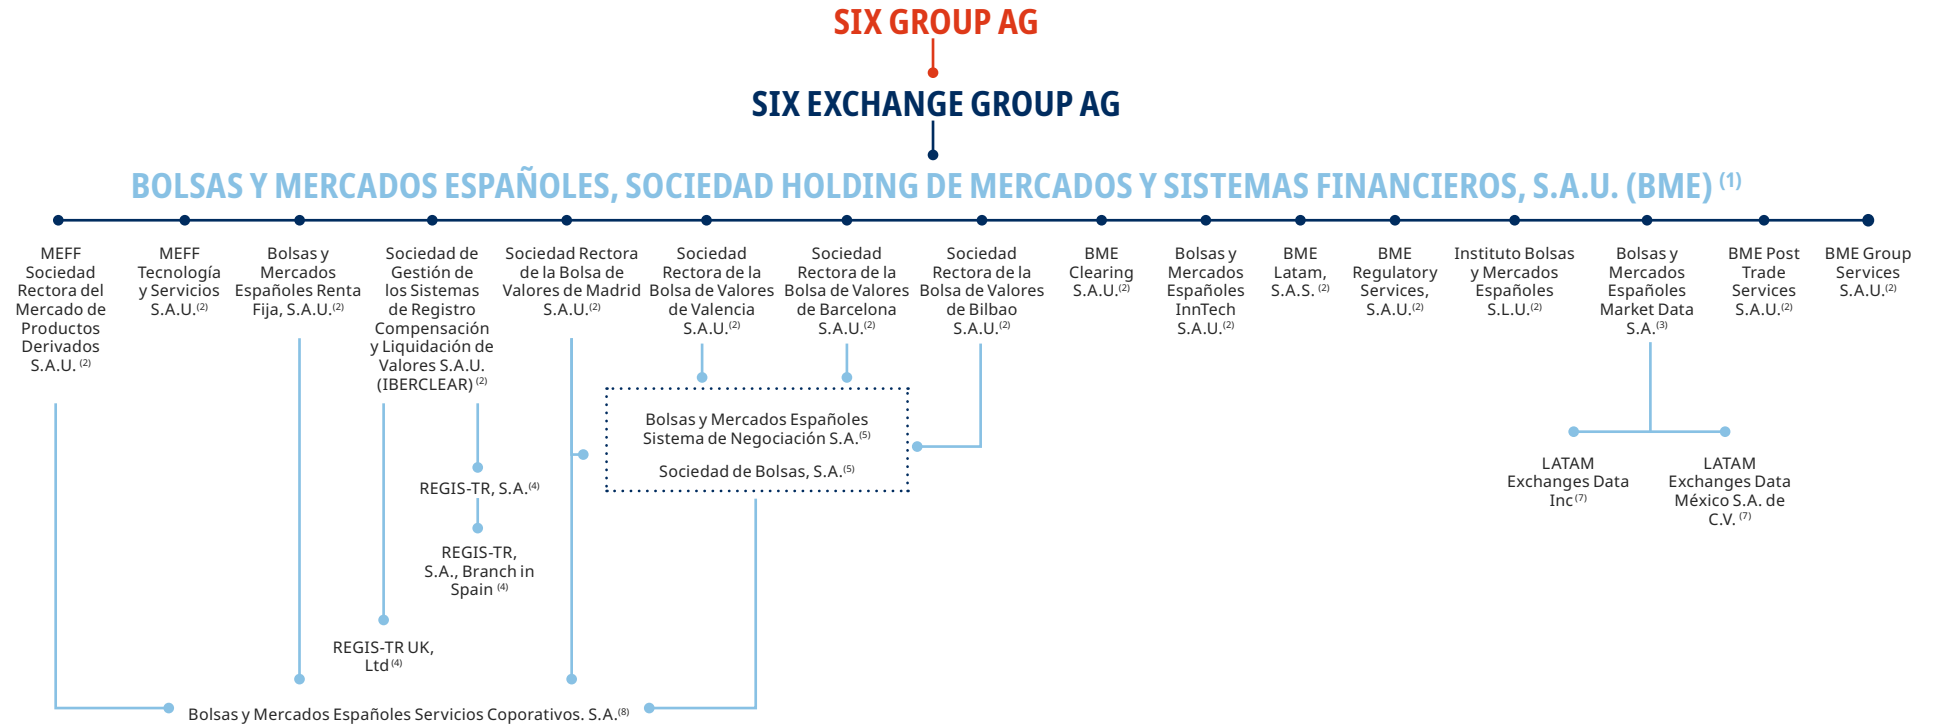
SIX GROUP AG

SIX EXCHANGE GROUP AG

BOLSAS Y MERCADOS ESPAÑOLES, SOCIEDAD HOLDING DE MERCADOS Y SISTEMAS FINANCIEROS, S.A.U. (BME) $^{(1)}$

MEFF Sociedad Rectora del Mercado de Productos Derivados S.A.U. $^{(2)}$

MEFF Tecnología y Servicios S.A.U.$^{(2)}$

Bolsas y Mercados Españoles Renta Fija, S.A.U.$^{(2)}$

Sociedad de Gestión de los Sistemas de Registro Compensación y Liquidación de Valores S.A.U. (IBERCLEAR)$^{(2)}$

Sociedad Rectora de la Bolsa de Valores de Madrid S.A.U.$^{(2)}$

Sociedad Rectora de la Bolsa de Valores de Valencia S.A.U.$^{(2)}$

Sociedad Rectora de la Bolsa de Valores de Barcelona S.A.U.$^{(2)}$

Sociedad Rectora de la Bolsa de Valores de Bilbao S.A.U.$^{(2)}$

BME Clearing S.A.U.$^{(2)}$

Bolsas y Mercados Españoles InnTech S.A.U.$^{(2)}$

BME Latam, S.A.S. $^{(2)}$

BME Regulatory Services, S.A.U.$^{(2)}$

Instituto Bolsas y Mercados Españoles S.L.U.$^{(2)}$

Bolsas y Mercados Españoles Market Data S.A.$^{(3)}$

BME Post Trade Services S.A.U.$^{(2)}$

BME Group Services S.A.U.$^{(2)}$

Bolsas y Mercados Españoles Sistema de Negociación S.A.$^{(5)}$

Sociedad de Bolsas, S.A.$^{(5)}$

REGIS-TR, S.A.$^{(4)}$

REGIS-TR, S.A., Branch in Spain $^{(4)}$

REGIS-TR UK, Ltd$^{(4)}$

LATAM Exchanges Data Inc$^{(7)}$

LATAM Exchanges Data México S.A. de C.V. $^{(7)}$

Bolsas y Mercados Españoles Servicios Coporativos. S.A.$^{(8)}$